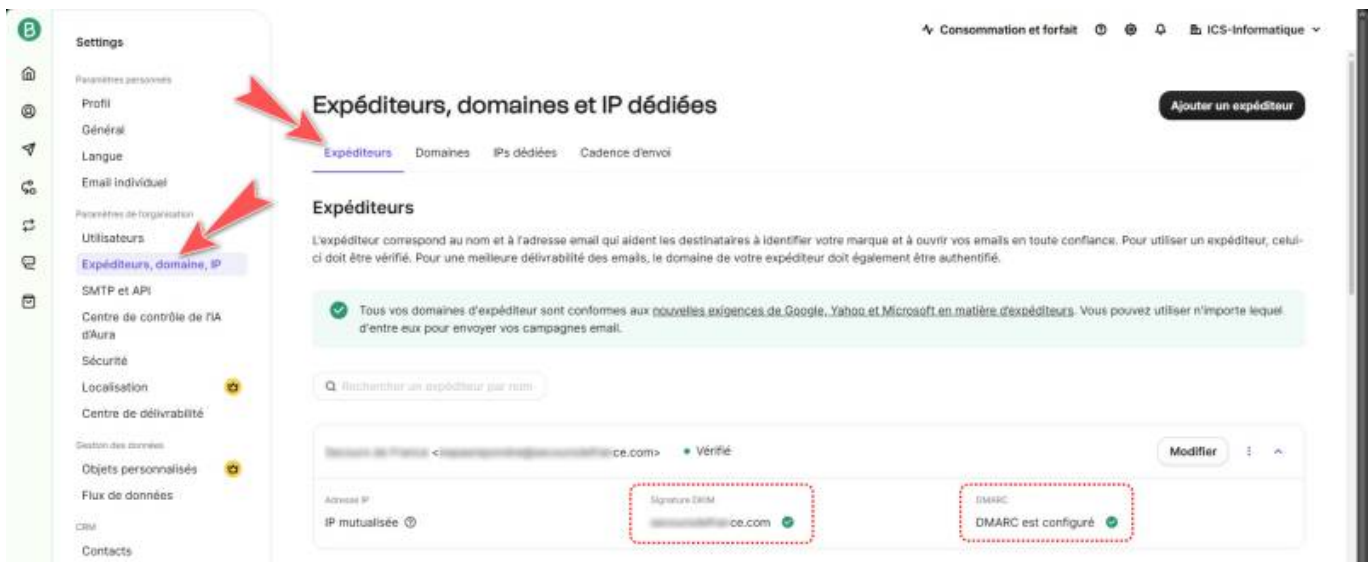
B

Settings

Paramètres personnels

Profil

Général

Langue

Email individuel

Paramètres de l'organisation

Utilisateurs

Expéditeurs, domaine, IP

SMTP et API

Centre de contrôle de l'IA d'Aura

Sécurité

Localisation

Centre de délivrabilité

Gestion des données

Objets personnalisés

Flux de données

CRM

Contacts

Consommation et forfait

ICS-Informatique

Expéditeurs, domaines et IP dédiées

Ajouter un expéditeur

Expéditeurs Domaines IPs dédiées Cadence d'envoi

Expéditeurs

L'expéditeur correspond au nom et à l'adresse email qui aident les destinataires à identifier votre marque et à ouvrir vos emails en toute confiance. Pour utiliser un expéditeur, celui-ci doit être vérifié. Pour une meilleure délivrabilité des emails, le domaine de votre expéditeur doit également être authentifié.

Tous vos domaines d'expéditeur sont conformes aux nouvelles exigences de Google, Yahoo et Microsoft en matière d'expéditeurs. Vous pouvez utiliser n'importe lequel d'entre eux pour envoyer vos campagnes email.

Rechercher un expéditeur par nom

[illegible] <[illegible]ce.com> • Vérifié

Modifier

Adresse IP

IP mutualisée

Signature DKIM

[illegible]ce.com

DMARC

DMARC est configuré